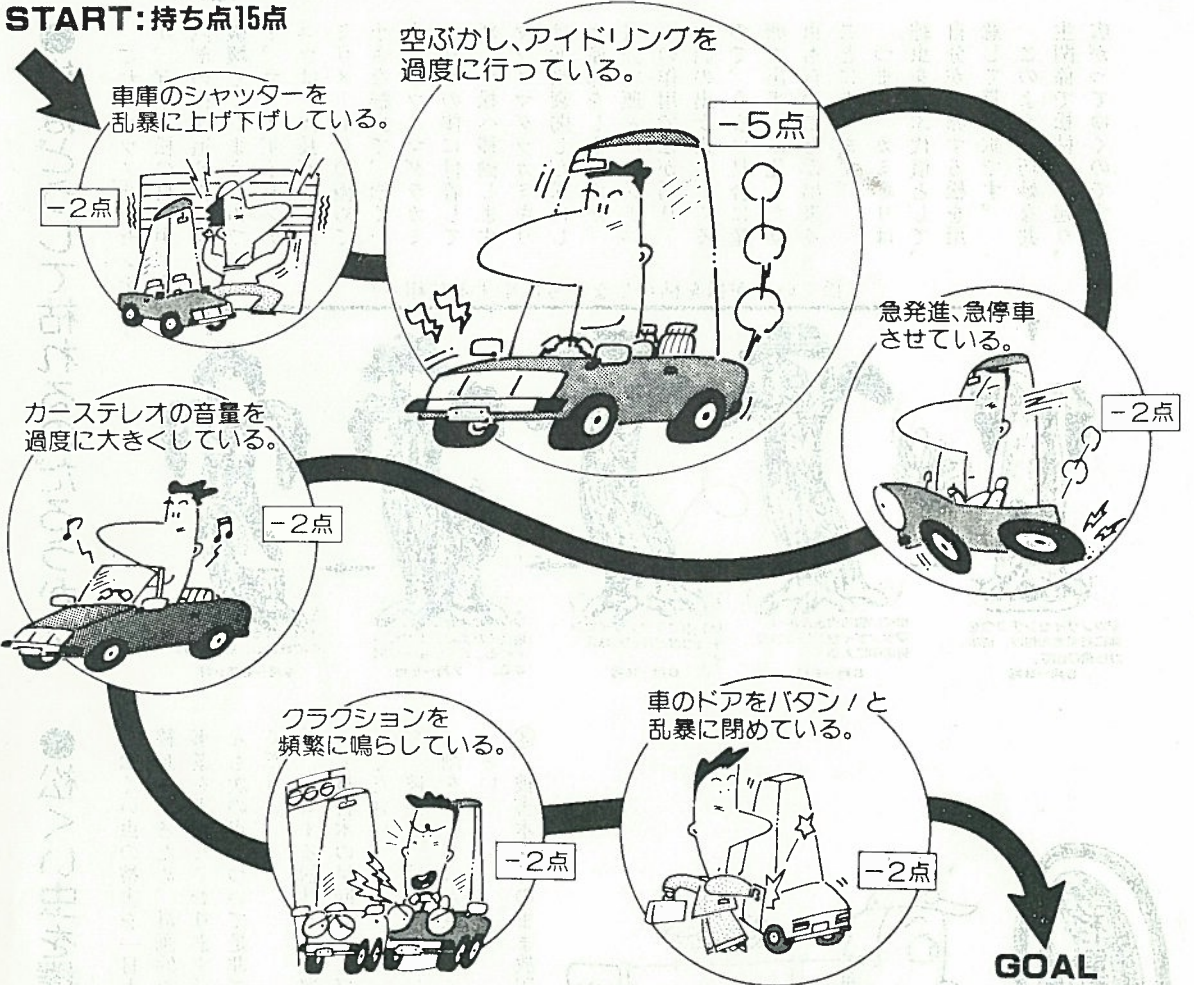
START：持ち点15点

車庫のシャッターを乱暴に上げ下げしている。

－2点

空ぶかし、アイドリングを過度に行っている。

－5点

急発進、急停車させている。

－2点

カーステレオの音量を過度に大きくしている。

－2点

クラクションを頻繁に鳴らしている。

－2点

車のドアをバタン！と乱暴に閉めている。

－2点

GOAL